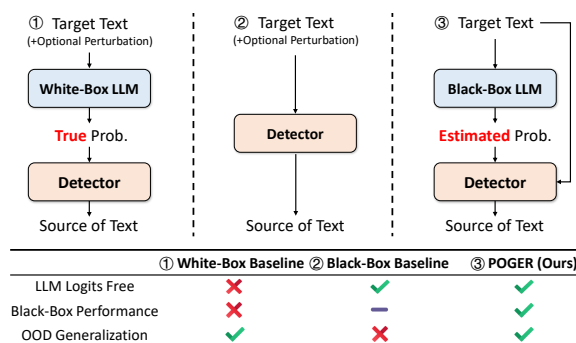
① Target Text
(+Optional Perturbation)

White-Box LLM

True Prob.

Detector

Source of Text

② Target Text
(+Optional Perturbation)

Detector

Source of Text

③ Target Text

Black-Box LLM

Estimated Prob.

Detector

Source of Text

| | ① White-Box Baseline | ② Black-Box Baseline | ③ POGER (Ours) |
|---|---|---|---|
| LLM Logits Free | ✗ | ✓ | ✓ |
| Black-Box Performance | ✗ | – | ✓ |
| OOD Generalization | ✓ | ✗ | ✓ |